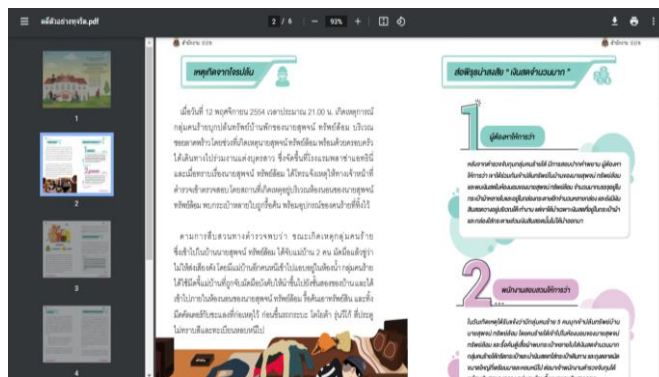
คดีตัวอย่างทรุจริต.pdf

2 / 6 | — 93% + |

1

2

3

4

สำนักงาน ป.ป.ช.

เหตุเกิดจากโจรปล้น

เมื่อวันที่ 12 พฤศจิกายน 2554 เวลาประมาณ 21.00 น. เกิดเหตุคนร้ายกลุ่มคนร้ายบุกปล้นทรัพย์ในบ้านพักของนายสุพจน์ ทรัพย์ล้อม บริเวณซอยลาดพร้าว โดยช่วงที่เกิดเหตุนายสุพจน์ ทรัพย์ล้อม พร้อมด้วยครอบครัวได้เดินทางไปร่วมงานแต่งบุตรสาว ซึ่งจัดขึ้นที่โรงแรมพลาซ่าแอทธินีและมีสถานเบี้ยงนายสุพจน์ ทรัพย์ล้อม ได้ไหลเข้าแจ้งความกับเจ้าหน้าที่ตำรวจเข้าตรวจสอบ โดยสถานที่เกิดเหตุอยู่บริเวณซอยบ้านของนายสุพจน์ ทรัพย์ล้อม พบกระเป๋าหลายใบถูกรื้อค้น พร้อมยุบรองท้องคนร้ายที่ทิ้งไว้

ตามการสืบสวนทางตำรวจพบว่า ขณะเกิดเหตุมีคนร้ายซึ่งเข้าไปในบ้านนายสุพจน์ ทรัพย์ล้อม ได้จับแม่บ้าน 2 คน มัดมือมัดเท้าไม่ให้ส่งเสียงดัง โดยมีแม่บ้านเกิดหนนีเข้าไปแอบอยู่ในห้องน้ำ กลุ่มคนร้ายได้ใช้เหล็กงัดเข้าไปในห้องนอนนายสุพจน์ ทรัพย์ล้อม ซึ่งค้นทรัพย์สินและหลบหนีไป

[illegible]

สำนักงาน ป.ป.ช.

ล้วงปมร่ำรวยผิดปกติ " เงินสดจำนวนมาก "

1 ผู้ต้องหาให้การว่า

หลังจากเจ้าหน้าที่ตำรวจได้จับกุมกลุ่มคนร้ายได้ มีการสอบปากคำพบว่า ผู้ต้องหาให้การว่า เงินที่อยู่ในบ้านนายสุพจน์ ทรัพย์ล้อม มีเงินสดจำนวนมาก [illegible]

2 พนักงานสอบสวนให้การว่า

ในวันเกิดเหตุมีเงินสดที่ได้จากการปล้นบ้านนายสุพจน์ ทรัพย์ล้อม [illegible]